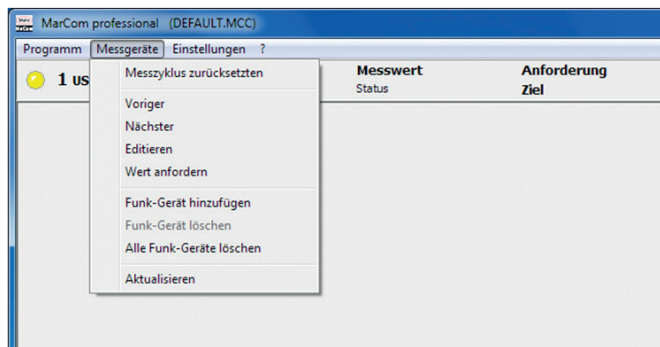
MarCom professional (DEFAULT.MCC)

Programm Messgeräte Einstellungen ?

1 US

Messzyklus zurücksetzten

Voriger
Nächster
Editieren
Wert anfordern

Funk-Gerät hinzufügen
Funk-Gerät löschen
Alle Funk-Geräte löschen

Aktualisieren

Messwert
Status

Anforderung
Ziel